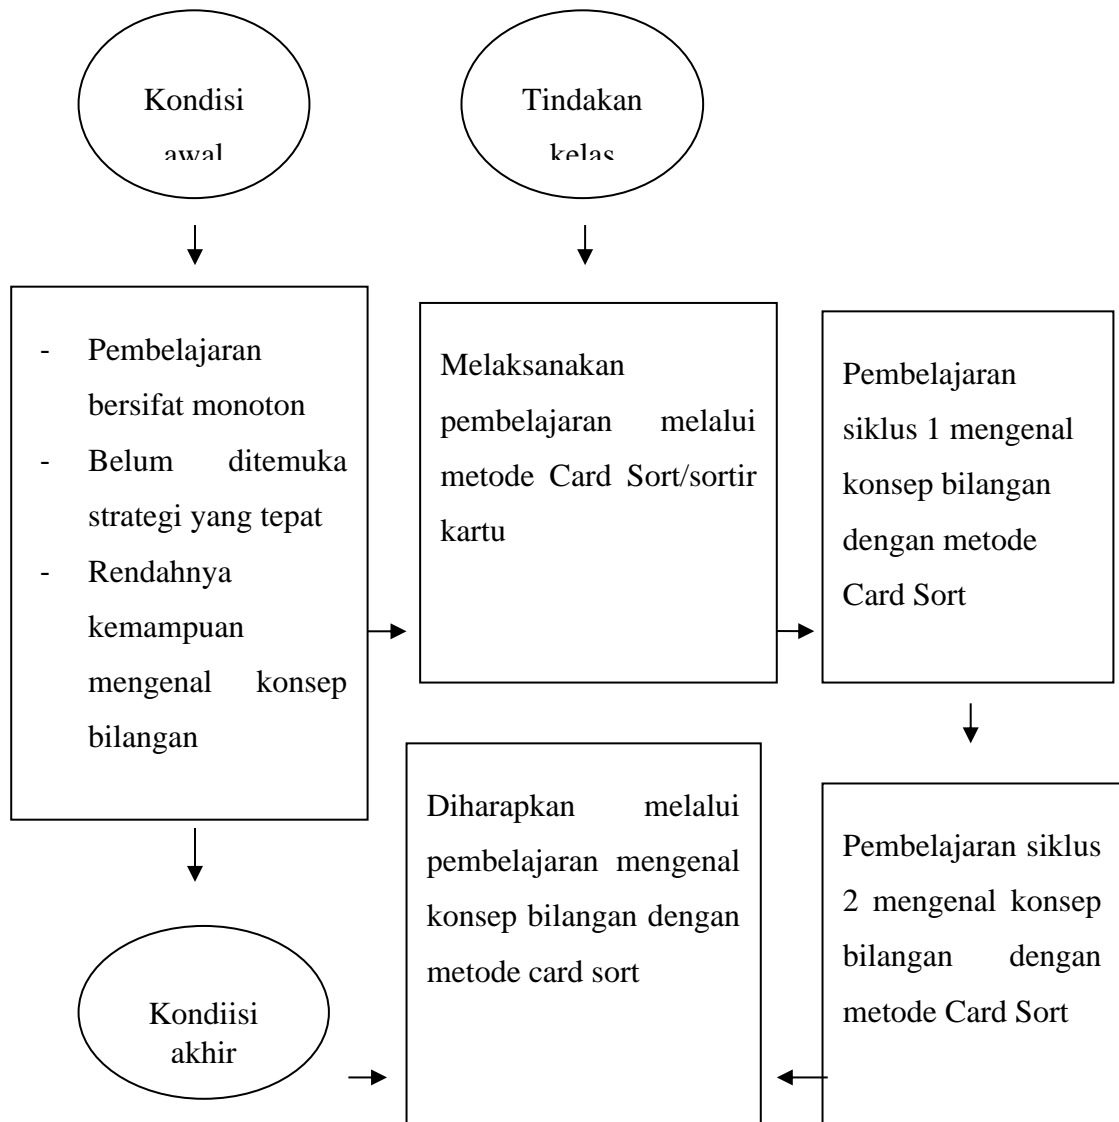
Kondisi awal

Tindakan kelas

- Pembelajaran bersifat monoton
- Belum ditemuka strategi yang tepat
- Rendahnya kemampuan mengenal konsep bilangan

Melaksanakan pembelajaran melalui metode Card Sort/sortir kartu

Pembelajaran siklus 1 mengenal konsep bilangan dengan metode Card Sort

Diharapkan melalui pembelajaran mengenal konsep bilangan dengan metode card sort

Pembelajaran siklus 2 mengenal konsep bilangan dengan metode Card Sort

Kondiisi akhir